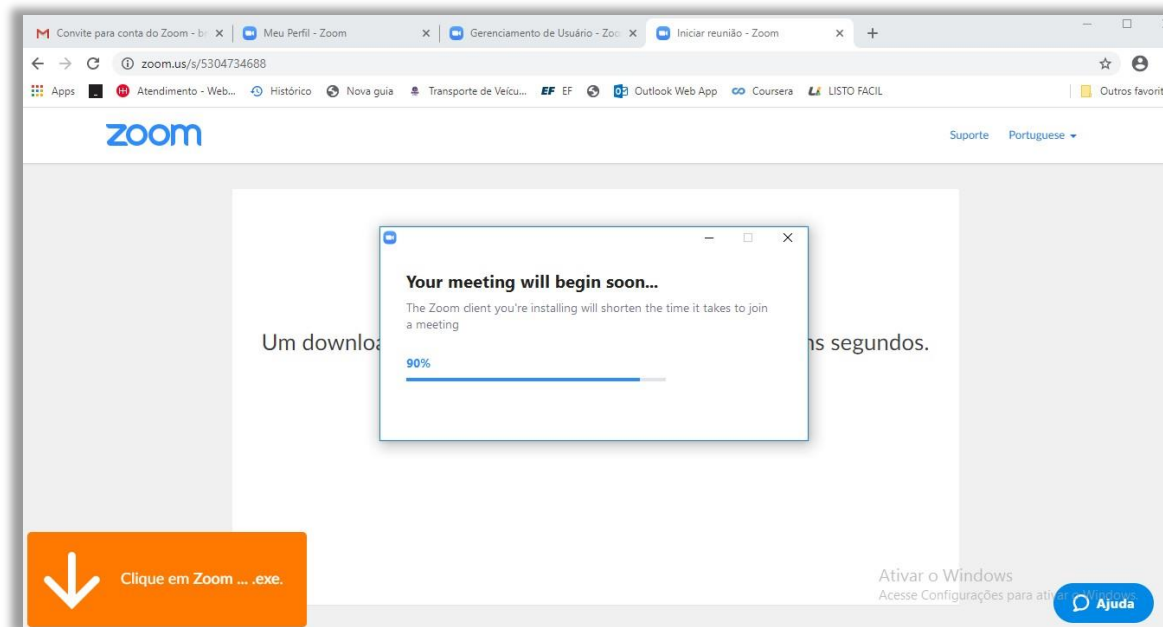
M Convite para conta do Zoom - b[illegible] × | Meu Perfil - Zoom × | Gerenciamento de Usuário - Zo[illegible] × | Iniciar reunião - Zoom × +

zoom.us/s/5304734688

Apps | Atendimento - Web... | Histórico | Nova guia | Transporte de Veícu... | EF EF | Outlook Web App | Coursera | LISTO FACIL | Outros favorit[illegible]

zoom

Suporte Portuguese

Um downloa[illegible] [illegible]ns segundos.

Your meeting will begin soon...

The Zoom client you're installing will shorten the time it takes to join a meeting

90%

Clique em Zoom ... .exe.

Ativar o Windows
Acesse Configurações para ativar o Windows.

Ajuda